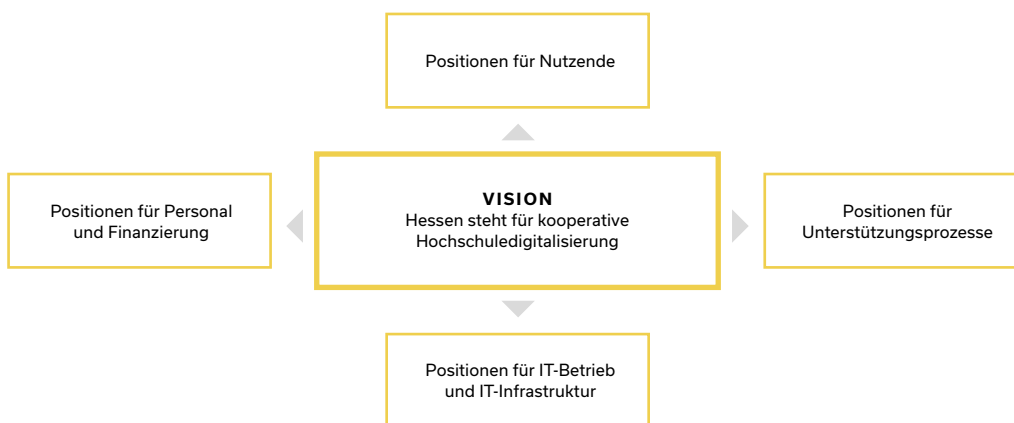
Positionen für Nutzende

Positionen für Personal und Finanzierung

VISION
Hessen steht für kooperative Hochschuledigitalisierung

Positionen für Unterstützungsprozesse

Positionen für IT-Betrieb und IT-Infrastruktur